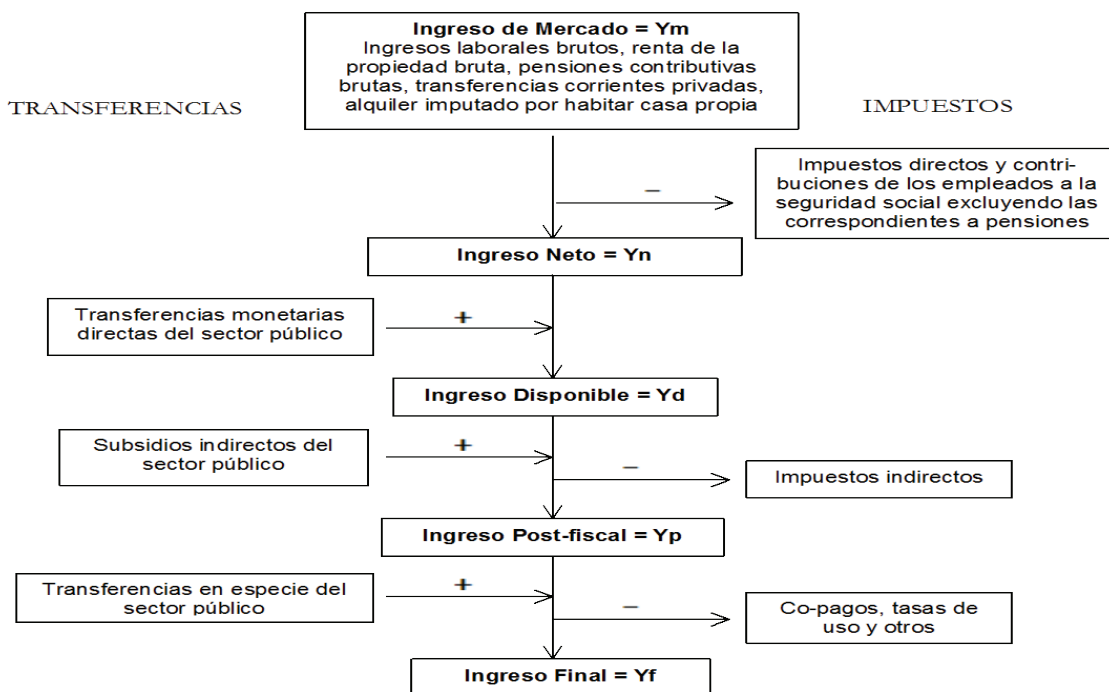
TRANSFERENCIAS

**Ingreso de Mercado = Ym**
Ingresos laborales brutos, renta de la propiedad bruta, pensiones contributivas brutas, transferencias corrientes privadas, alquiler imputado por habitar casa propia

IMPUESTOS

–

Impuestos directos y contribuciones de los empleados a la seguridad social excluyendo las correspondientes a pensiones

**Ingreso Neto = Yn**

Transferencias monetarias directas del sector público

+

**Ingreso Disponible = Yd**

Subsidios indirectos del sector público

+

–

Impuestos indirectos

**Ingreso Post-fiscal = Yp**

Transferencias en especie del sector público

+

–

Co-pagos, tasas de uso y otros

**Ingreso Final = Yf**